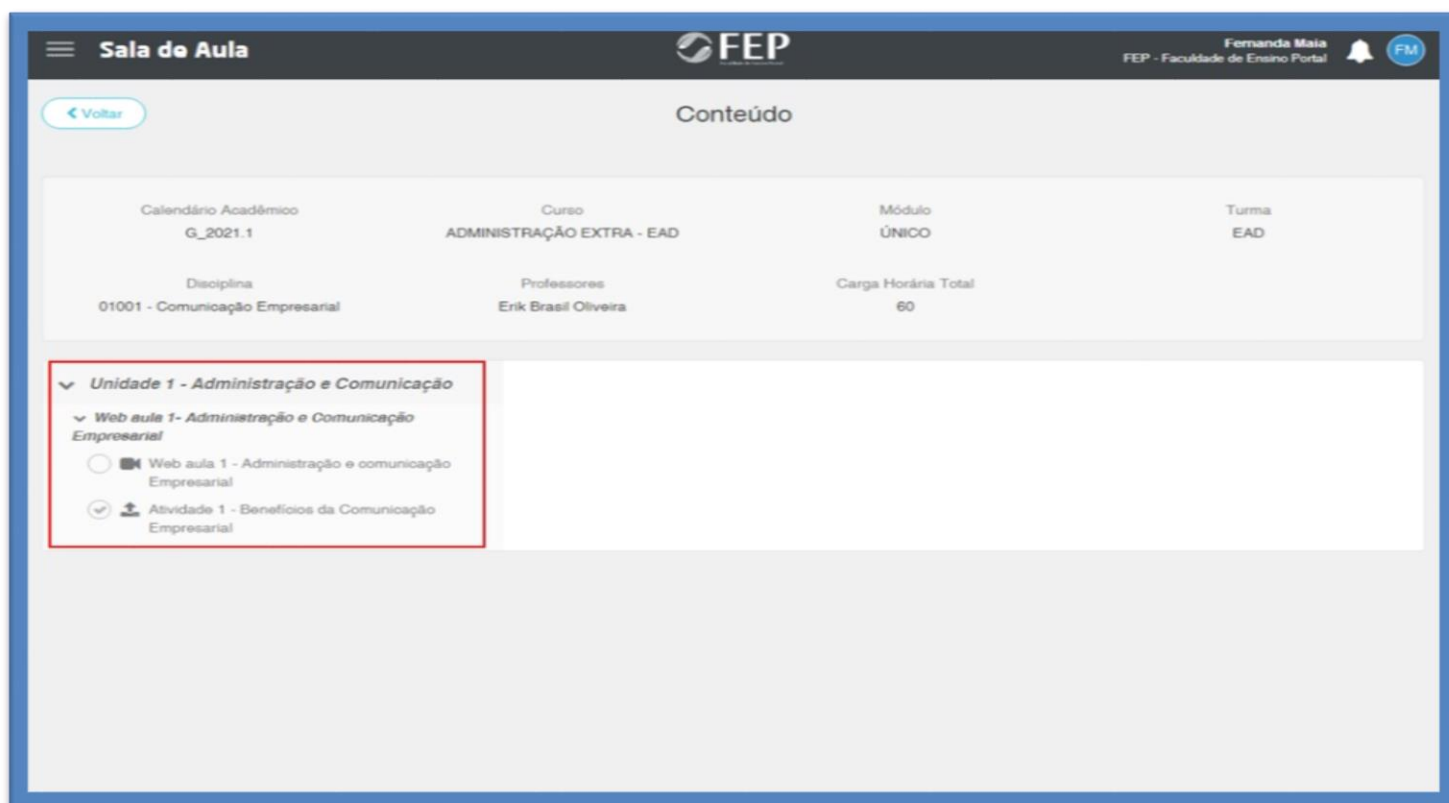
Sala de Aula

FEP

Fernanda Maia
FEP - Faculdade de Ensino Portal

FM

Voltar

Conteúdo

Calendário Acadêmico
G_2021.1

Curso
ADMINISTRAÇÃO EXTRA - EAD

Módulo
ÚNICO

Turma
EAD

Disciplina
01001 - Comunicação Empresarial

Professores
Erik Brasil Oliveira

Carga Horária Total
60

Unidade 1 - Administração e Comunicação

Web aula 1- Administração e Comunicação Empresarial

Web aula 1 - Administração e comunicação Empresarial

Atividade 1 - Benefícios da Comunicação Empresarial